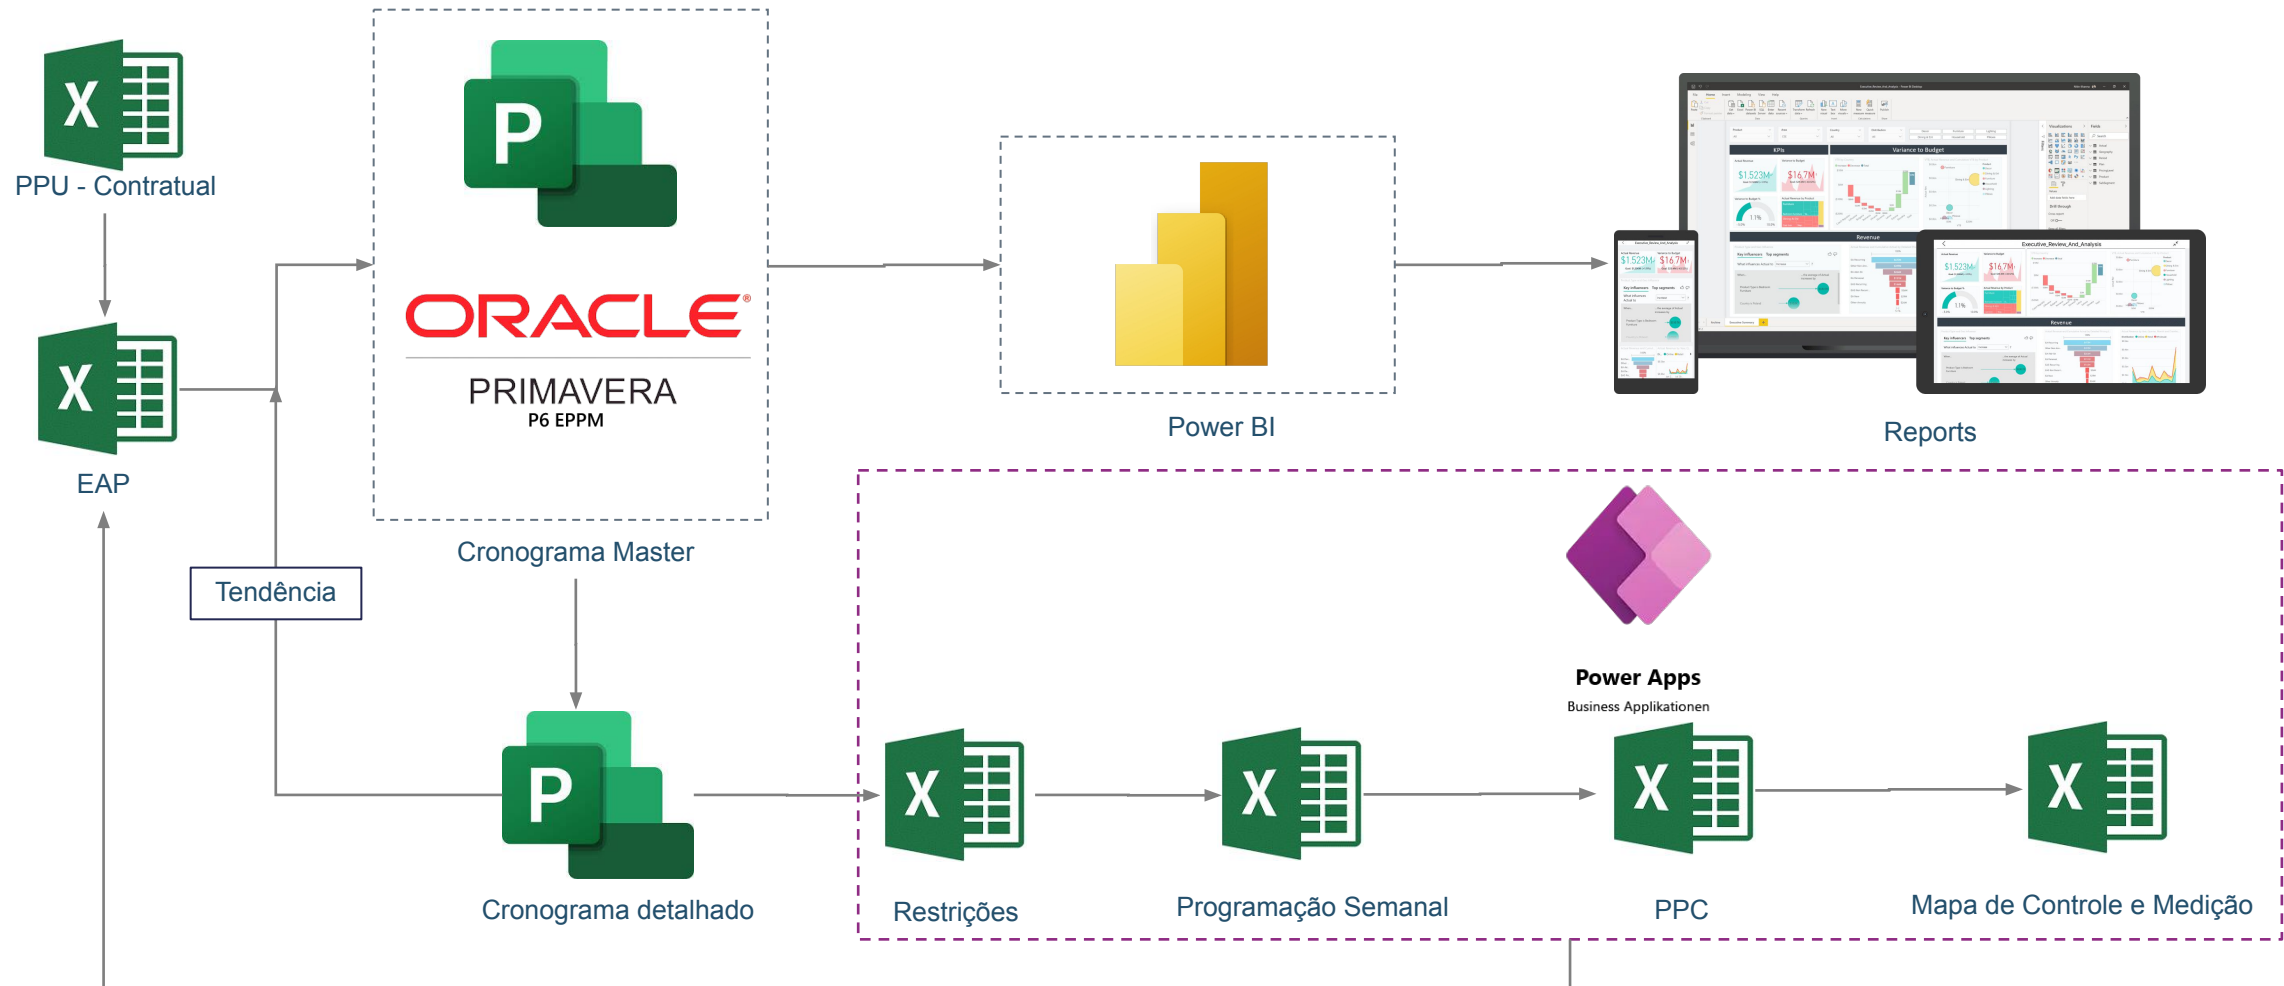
X

PPU - Contratual

X

EAP

P

ORACLE®

PRIMAVERA
P6 EPPM

Cronograma Master

Power BI

Reports

Tendência

Power Apps
Business Applikationen

P

Cronograma detalhado

X

Restrições

X

Programação Semanal

X

PPC

X

Mapa de Controle e Medição